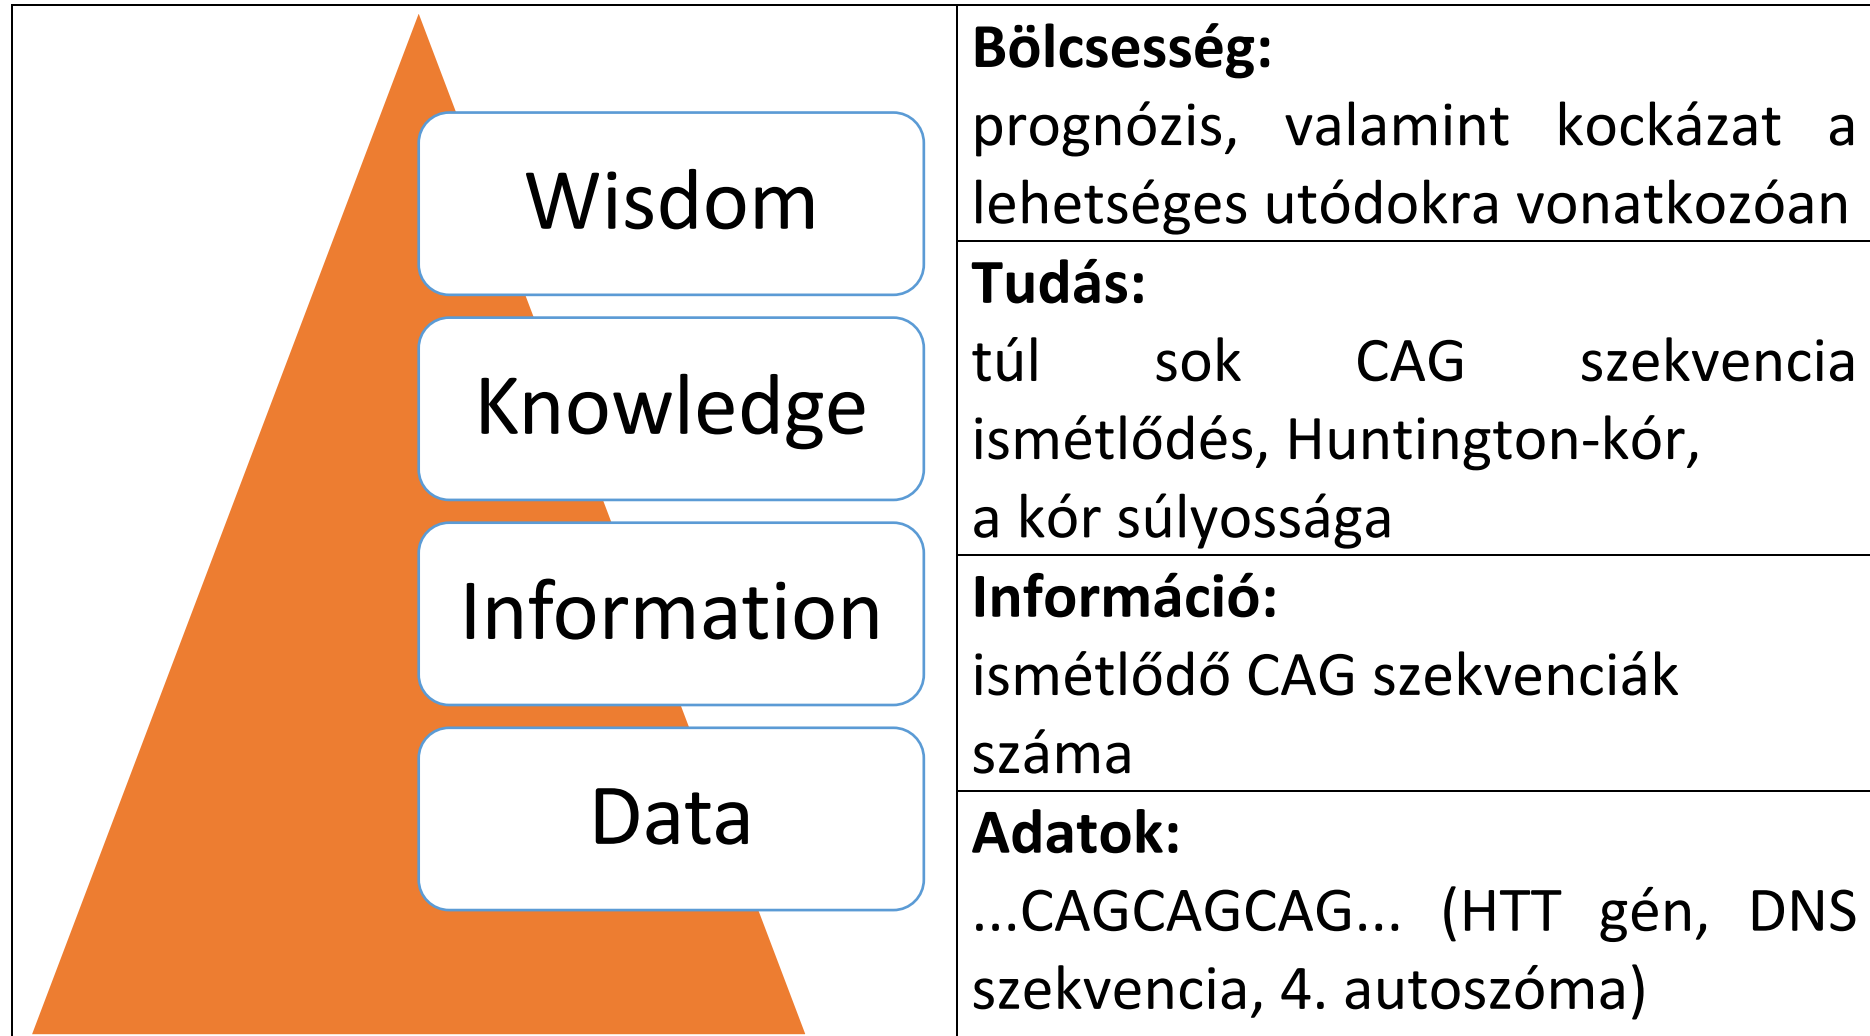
Wisdom

Knowledge

Information

Data

**Bölcsesség:**
prognózis, valamint kockázat a lehetséges utódokra vonatkozóan

**Tudás:**
túl sok CAG szekvencia ismétlődés, Huntington-kór,
a kór súlyossága

**Információ:**
ismétlődő CAG szekvenciák
száma

**Adatok:**
...CAGCAGCAG... (HTT gén, DNS szekvencia, 4. autoszóma)